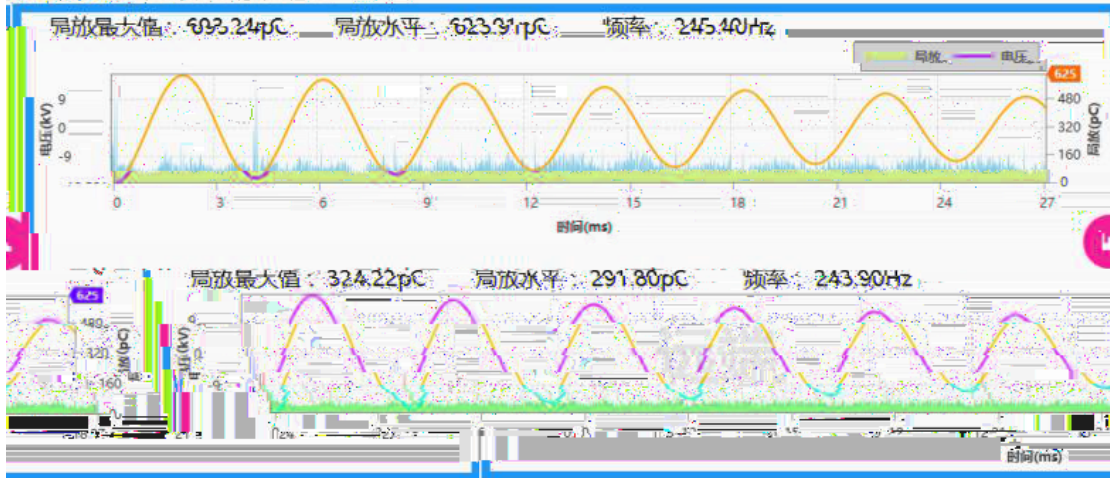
局放最大值：693.24pC 局放水平：623.31pC 频率：245.40Hz

局放 电压

625

9
0
-9
电压(kV)

480
320
160
0
局放(pC)

0 3 6 9 12 15 18 21 24 27

时间(ms)

局放最大值：324.22pC 局放水平：291.80pC 频率：243.90Hz

625

480
320
160
局放(pC)

电压(kV)
9
0

时间(ms)